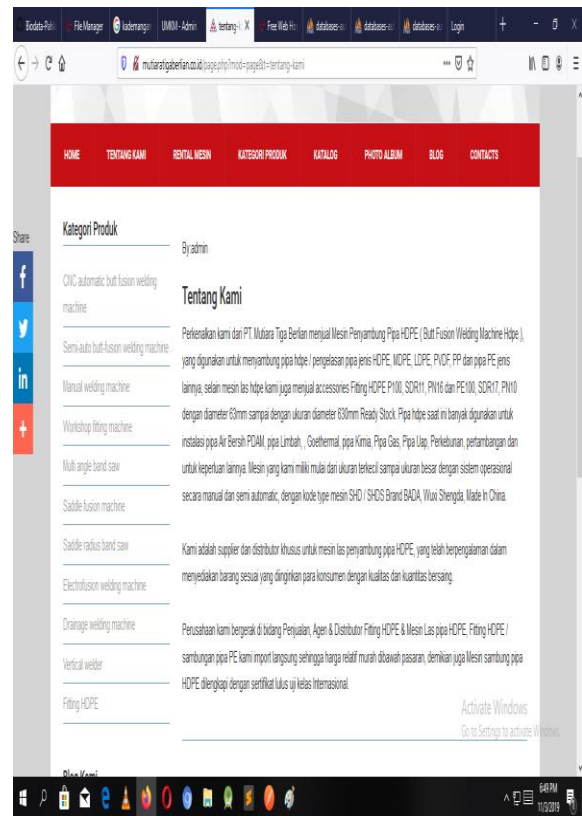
Biodata-Pe | File Manager | kademangan | UMM - Admin | tentang-k X | Free Web H | database-s | database-s | database-s | Login

mutiaratigaberlian.co.id/page.php?mod=page&t=tentang-kami

HOME | TENTANG KAMI | RENTAL MESIN | KATEGORI PRODUK | KATALOG | PHOTO ALBUM | BLOG | CONTACTS

Share

Kategori Produk

CNC automatic butt fusion welding machine

Semi-auto butt-fusion welding machine

Manual welding machine

Workshop fitting machine

Multi angle band saw

Saddle fusion machine

Saddle radius band saw

Electrofusion welding machine

Drainage welding machine

Vertical welder

Fitting HDPE

Blog Kami

By admin

Tentang Kami

Perkenalkan kami dari PT. Mutiara Tiga Berlian menjual Mesin Penyambung Pipa HDPE ( Butt Fusion Welding Machine Hdpe ), yang digunakan untuk menyambung pipa hdpe / pengelasan pipa jenis HDPE, MDPE, LDPE, PVDF, PP dan pipa PE jenis lainnya, selain mesin las hdpe kami juga menjual accessories Fitting HDPE P100, SDR11, PN16 dan PE100, SDR17, PN10 dengan diameter 63mm sampai dengan ukuran diameter 630mm Ready Stock. Pipa hdpe saat ini banyak digunakan untuk instalasi pipa Air Bersih PDAM, pipa Limbah, , Goethermal, pipa Kimia, Pipa Gas, Pipa Uap, Perkebunan, pertambangan dan untuk keperluan lainnya. Mesin yang kami miliki mulai dari ukuran terkecil sampai ukuran besar dengan sistem operasional secara manual dan semi automatic, dengan kode type mesin SHD / SHDS Brand BADA, Wuxi Shengda, Made In China.

Kami adalah supplier dan distributor khusus untuk mesin las penyambung pipa HDPE, yang telah berpengalaman dalam menyediakan barang sesuai yang diinginkan para konsumen dengan kualitas dan kuantitas bersaing.

Perusahaan kami bergerak di bidang Penjualan, Agen & Distributor Fitting HDPE & Mesin Las pipa HDPE. Fitting HDPE / sambungan pipa PE kami import langsung sehingga harga relatif murah dibawah pasaran, demikian juga Mesin sambung pipa HDPE dilengkapi dengan sertifikat lulus uji kelas Internasional.

Activate Windows
Go to Settings to activate Windows.

6:49 PM
11/3/2019